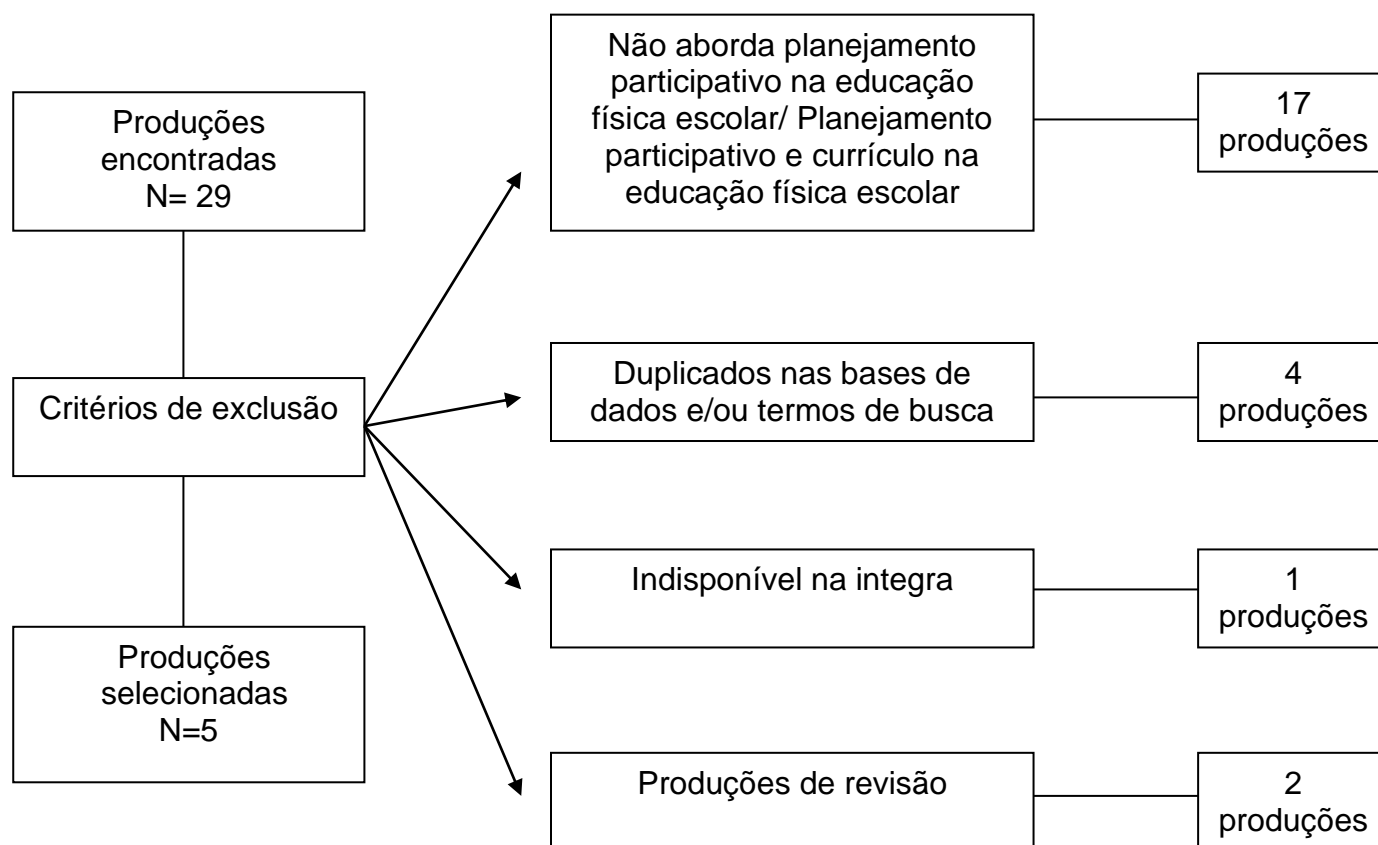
Produções encontradas
N= 29

Critérios de exclusão

Produções selecionadas
N=5

Não aborda planejamento participativo na educação física escolar/ Planejamento participativo e currículo na educação física escolar

17 produções

Duplicados nas bases de dados e/ou termos de busca

4 produções

Indisponível na integra

1 produções

Produções de revisão

2 produções